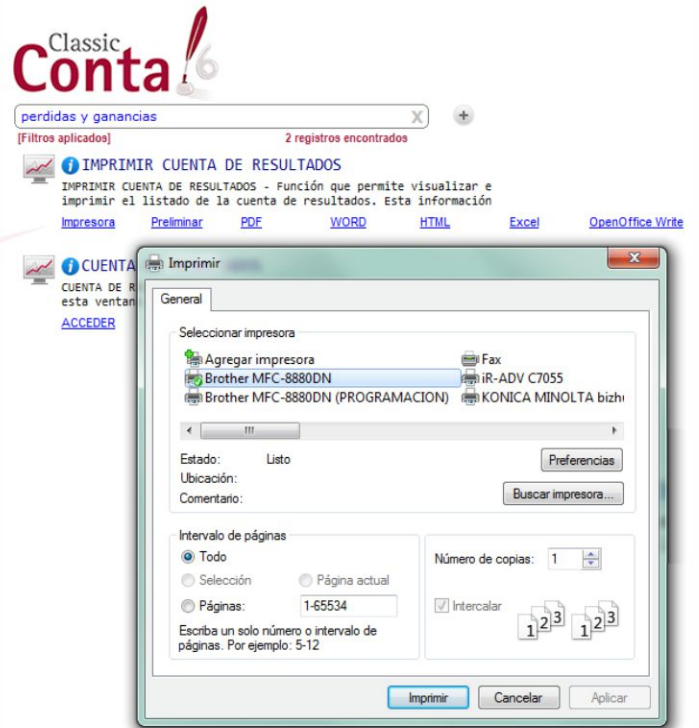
Classic Conta 6

perdidas y ganancias

[Filtros aplicados]

2 registros encontrados

IMPRIMIR CUENTA DE RESULTADOS

IMPRIMIR CUENTA DE RESULTADOS - Función que permite visualizar e imprimir el listado de la cuenta de resultados. Esta información

Impresora Preliminar PDF WORD HTML Excel OpenOffice Write

CUENTA

CUENTA DE R esta ventan

ACCEDER

Imprimir

General

Seleccionar impresora

Agregar impresora
Brother MFC-8880DN
Brother MFC-8880DN (PROGRAMACION)
Fax
iR-ADV C7055
KONICA MINOLTA bizh

Estado: Listo
Ubicación:
Comentario:

Preferencias

Buscar impresora...

Intervalo de páginas

Todo
Selección
Página actual
Páginas: 1-65534

Escriba un solo número o intervalo de páginas. Por ejemplo: 5-12

Número de copias: 1

Intercalar

1 2 3 1 2 3

Imprimir Cancelar Aplicar